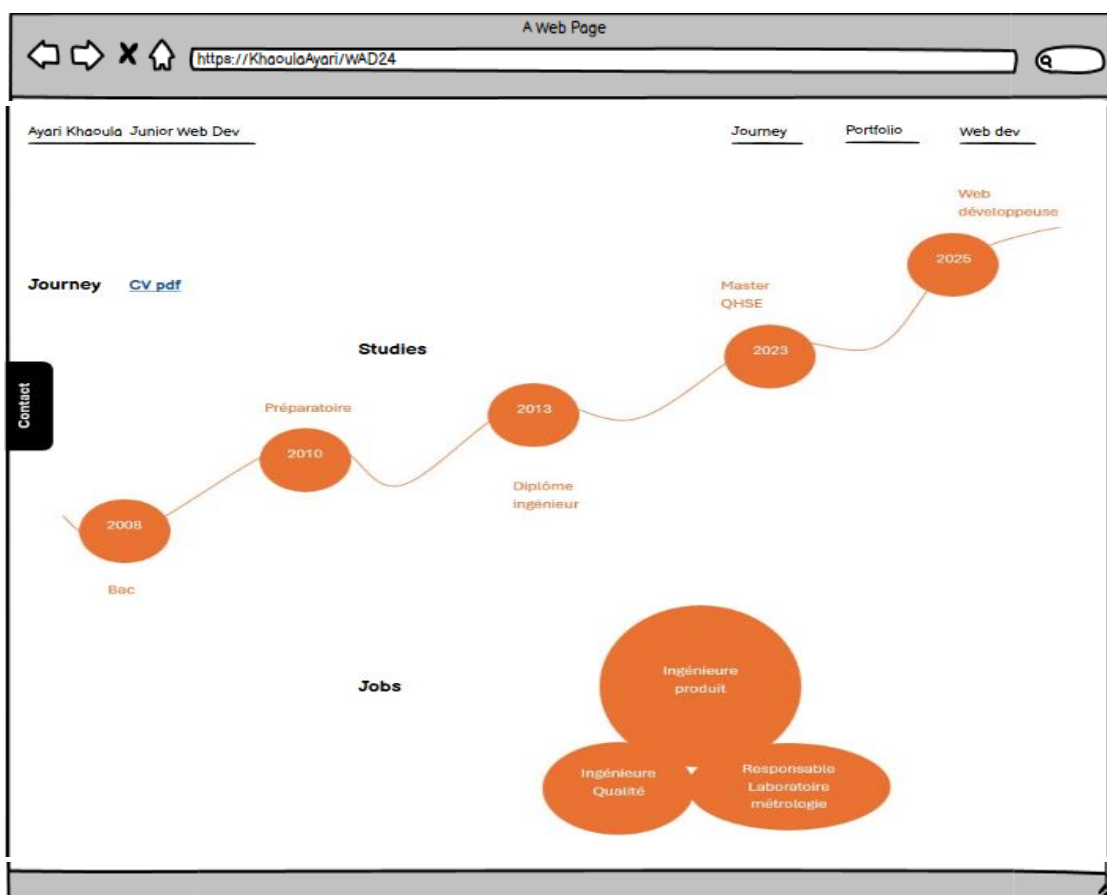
A Web Page

https://KhaoulaAyari/WAD24

Ayari Khaoula Junior Web Dev

Journey Portfolio Web dev

Contact

Journey CV pdf

Studies

Web développeuse

2025

Master QHSE

2023

2013

Préparatoire

2010

Diplôme ingénieur

2008

Bac

Jobs

Ingénieure produit

Ingénieure Qualité

Responsable Laboratoire métrologie